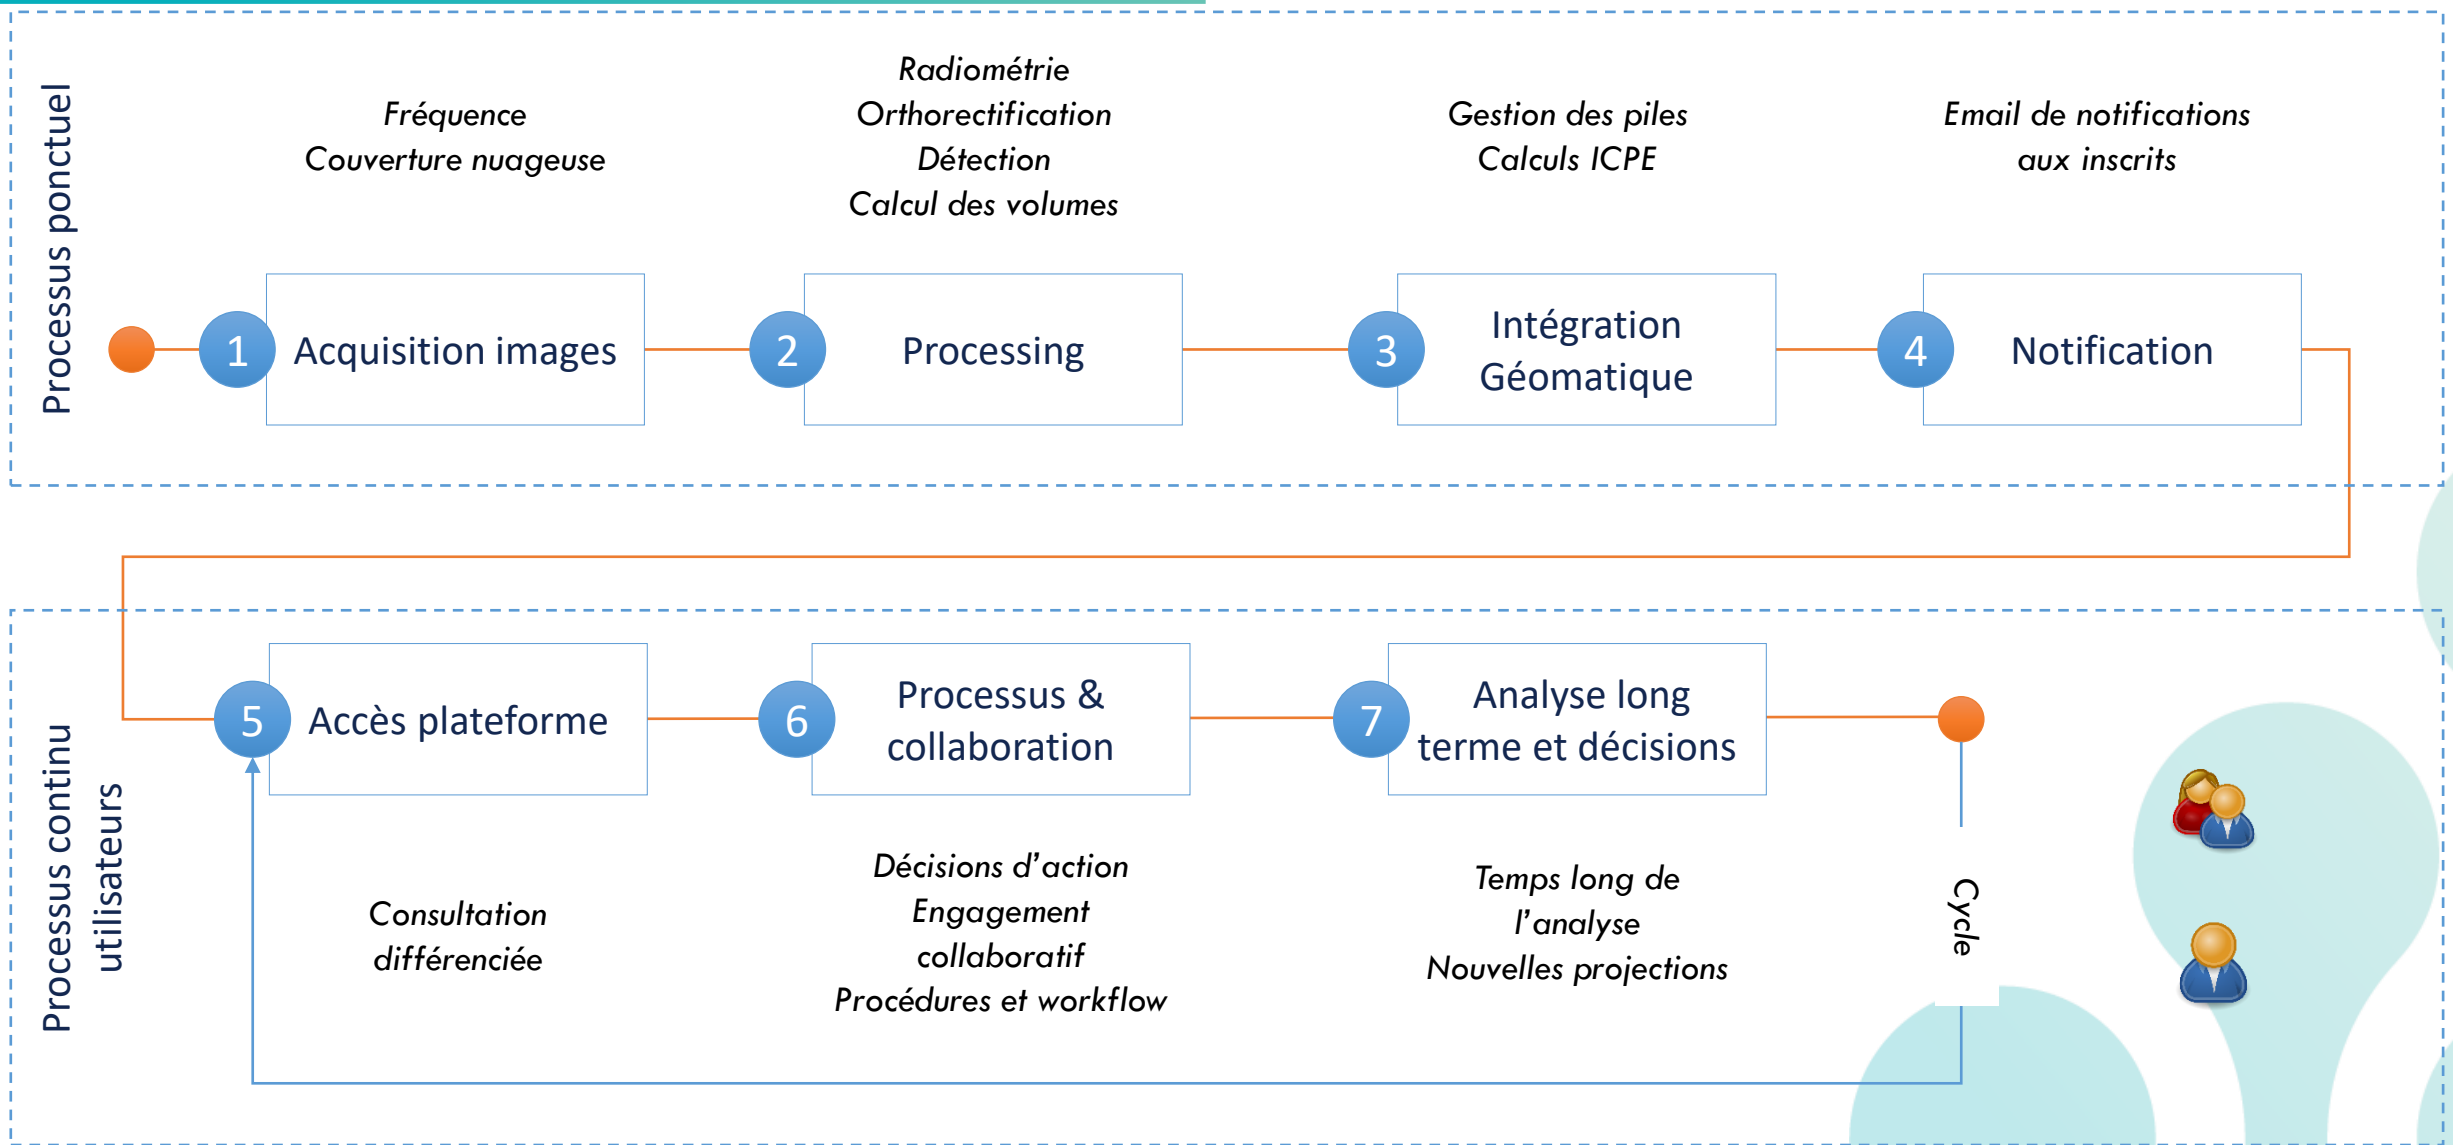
Processus ponctuel

Fréquence
Couverture nuageuse

Radiométrie
Orthorectification
Détection
Calcul des volumes

Gestion des piles
Calculs ICPE

Email de notifications
aux inscrits

1 Acquisition images

2 Processing

3 Intégration Géomatique

4 Notification

Processus continu utilisateurs

5 Accès plateforme

6 Processus & collaboration

7 Analyse long terme et décisions

Consultation différenciée

Décisions d'action
Engagement collaboratif
Procédures et workflow

Temps long de l'analyse
Nouvelles projections

Cycle